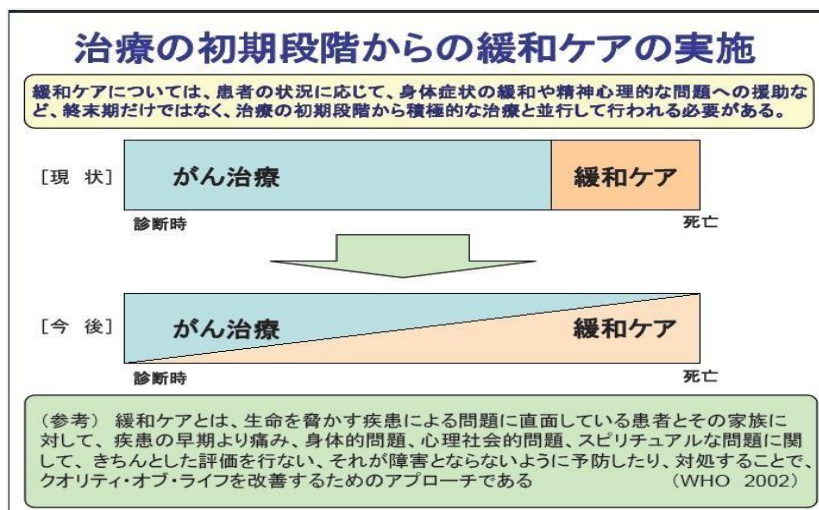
治療の初期段階からの緩和ケアの実施

緩和ケアについては、患者の状況に応じて、身体症状の緩和や精神心理的な問題への援助など、終末期だけではなく、治療の初期段階から積極的な治療と並行して行われる必要がある。

［現 状］ がん治療 緩和ケア
診断時 死亡

［今 後］ がん治療 緩和ケア
診断時 死亡

（参考） 緩和ケアとは、生命を脅かす疾患による問題に直面している患者とその家族に対して、疾患の早期より痛み、身体的問題、心理社会的問題、スピリチュアルな問題に関して、きちんとした評価を行ない、それが障害とならないように予防したり、対処することで、クオリティ・オブ・ライフを改善するためのアプローチである （WHO 2002）